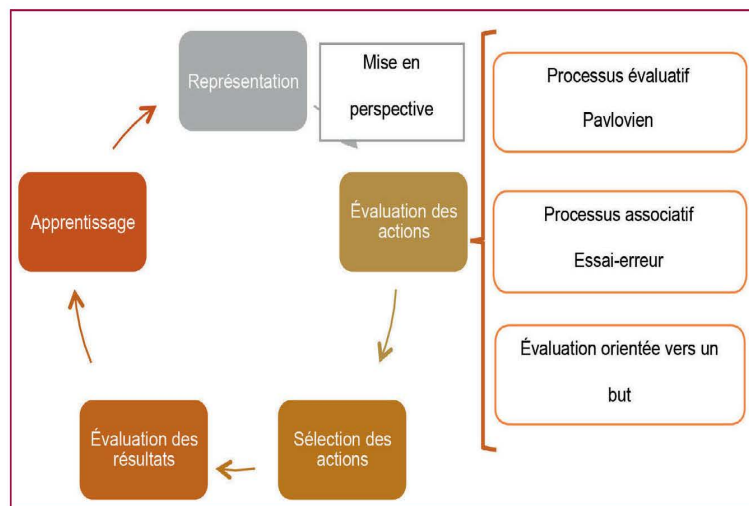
Représentation

Mise en perspective

Évaluation des actions

Sélection des actions

Évaluation des résultats

Apprentissage

Processus évaluatif Pavlovien

Processus associatif Essai-erreur

Évaluation orientée vers un but